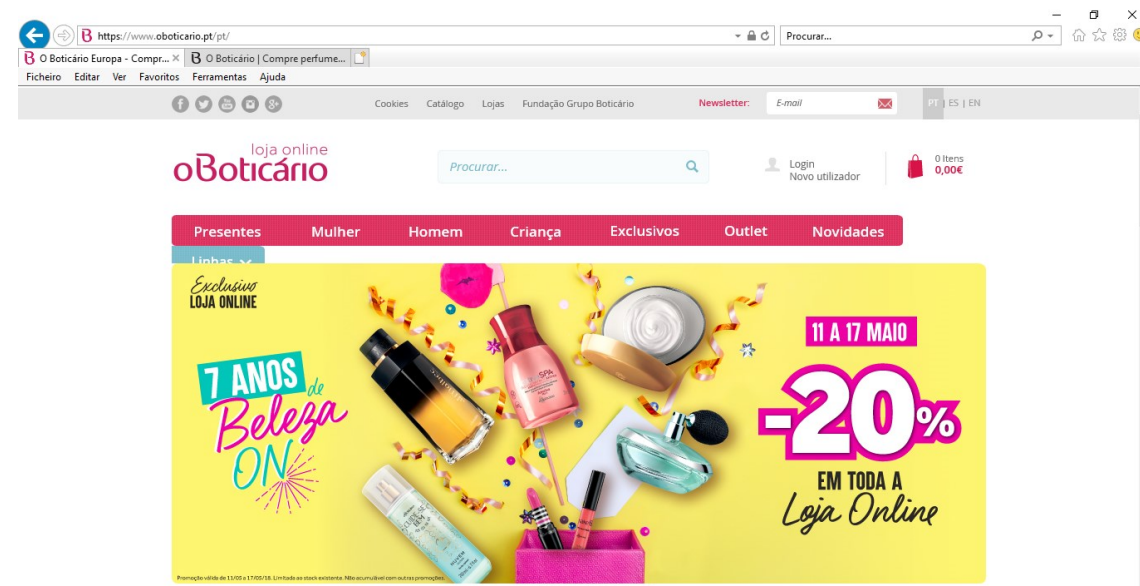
https://www.oboticario.pt/pt/

Procurar...

O Boticário Europa - Compr... ×

O Boticário | Compre perfume...

Ficheiro Editar Ver Favoritos Ferramentas Ajuda

Cookies Catálogo Lojas Fundação Grupo Boticário

Newsletter: E-mail

PT | ES | EN

loja online
oBoticário

Procurar...

Login
Novo utilizador

0 Itens
0,00€

Presentes Mulher Homem Criança Exclusivos Outlet Novidades

Linhas

Exclusivo
LOJA ONLINE

7 ANOS de
Beleza
ON

11 A 17 MAIO

-20%

EM TODA A
Loja Online

Promoção válida de 11/05 a 17/05/18. Limitado ao stock existente. Não acumulável com outras promoções.